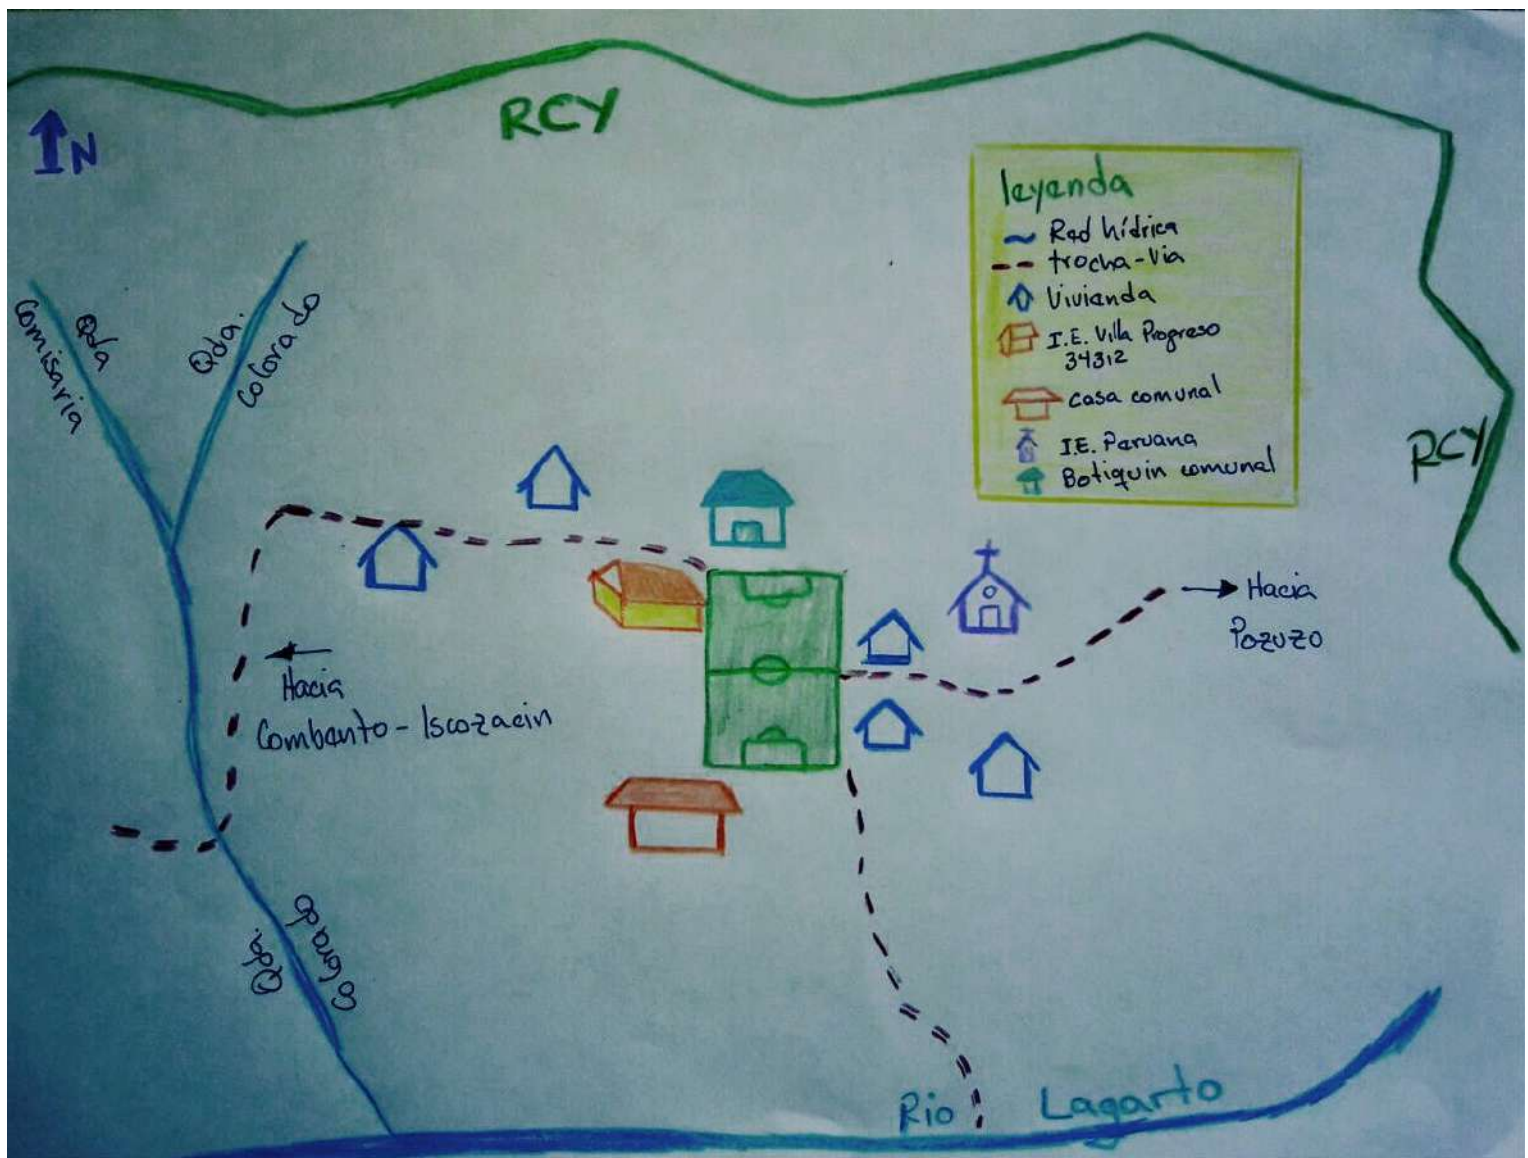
RCY

N

leyenda
Red hídrica
trocha-Via
Vivienda
I.E. Villa Progreso 34312
casa comunal
I.E. Paruana
Botiquin comunal

RCY

Qda Comisaria

Qda. Colorado

Hacia Combanto - Iscozacin

Hacia Pozuzo

Qda. Colorado

Rio Lagarto